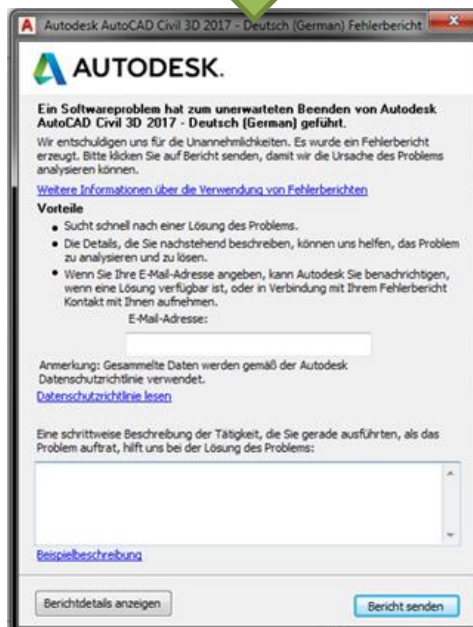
Autodesk AutoCAD Civil 3D 2017 - Deutsch (German) Fehlerbericht

AUTODESK.

Ein Softwareproblem hat zum unerwarteten Beenden von Autodesk AutoCAD Civil 3D 2017 - Deutsch (German) geführt.

Wir entschuldigen uns für die Unannehmlichkeiten. Es wurde ein Fehlerbericht erzeugt. Bitte klicken Sie auf Bericht senden, damit wir die Ursache des Problems analysieren können.

Weitere Informationen über die Verwendung von Fehlerberichten

Vorteile

- Sucht schnell nach einer Lösung des Problems.
- Die Details, die Sie nachstehend beschreiben, können uns helfen, das Problem zu analysieren und zu lösen.
- Wenn Sie Ihre E-Mail-Adresse angeben, kann Autodesk Sie benachrichtigen, wenn eine Lösung verfügbar ist, oder in Verbindung mit Ihrem Fehlerbericht Kontakt mit Ihnen aufnehmen.

E-Mail-Adresse:

Anmerkung: Gesammelte Daten werden gemäß der Autodesk Datenschutzrichtlinie verwendet.

Datenschutzrichtlinie lesen

Eine schrittweise Beschreibung der Tätigkeit, die Sie gerade ausführten, als das Problem auftrat, hilft uns bei der Lösung des Problems:

Beispielbeschreibung

Berichtdetails anzeigen

Bericht senden